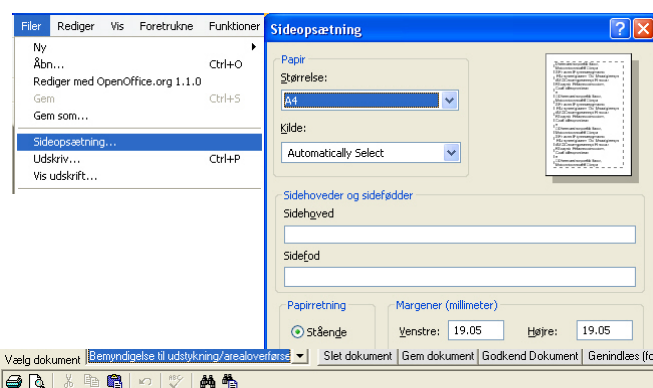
Filer Rediger Vis Foretrukne Funktioner

Ny
Åbn... Ctrl+O
Rediger med OpenOffice.org 1.1.0
Gem Ctrl+S
Gem som...
Sideopsætning...
Udskriv... Ctrl+P
Vis udskrift...

Sideopsætning

Papir
Størrelse:
A4
Kilde:
Automatically Select

Sidehoveder og sidefødder
Sidehoved
Sidefod

Papirretning
Stående

Margener (millimeter)
Venstre: 19.05 Højre: 19.05

Vælg dokument Bemyndigelse til udstykning/arealoverførse Slet dokument Gem dokument Godkend Dokument Genindlæs (fo